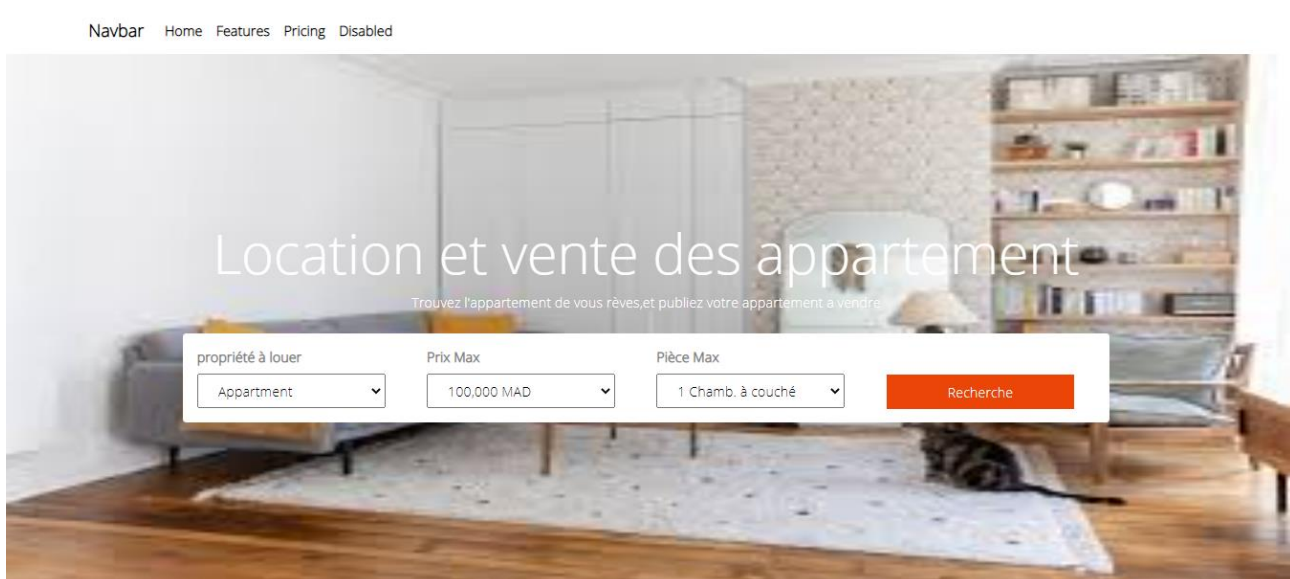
Navbar Home Features Pricing Disabled

Location et vente des appartement

Trouvez l'appartement de vous rèves,et publiez votre appartement a vendre

propriété à louer
Appartment

Prix Max
100,000 MAD

Pièce Max
1 Chamb. à couché

Recherche